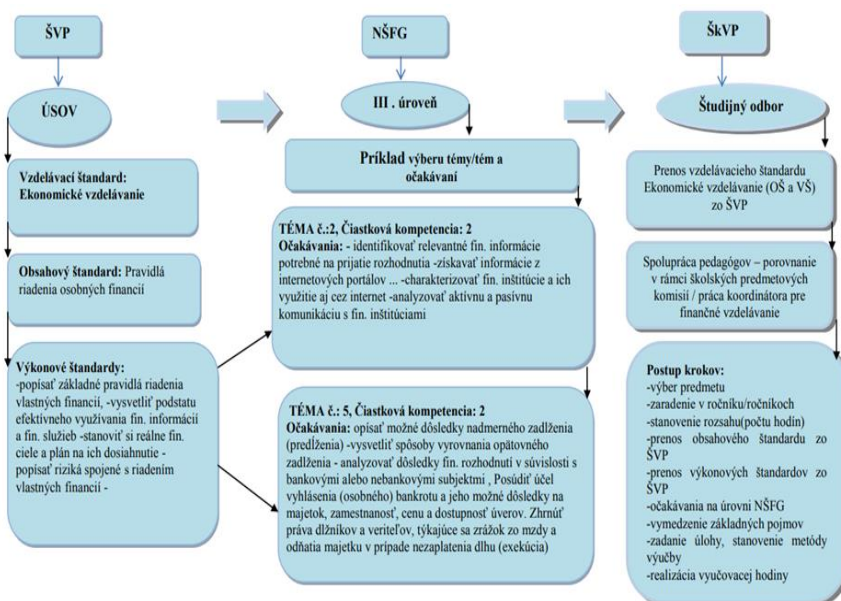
ŠVP

ÚSOV

Vzdelávací štandard: Ekonomické vzdelávanie

Obsahový štandard: Pravidlá riadenia osobných financií

Výkonové štandardy: -popísať základné pravidlá riadenia vlastných financií, -vysvetliť podstatu efektívneho využívania fin. informácií a fin. služieb -stanoviť si reálne fin. ciele a plán na ich dosiahnutie - popísať riziká spojené s riadením vlastných financií -

NŠFG

III . úroveň

Príklad výberu témy/tém a očakávaní

TÉMA č.:2, Čiastková kompetencia: 2
Očakávania: - identifikovať relevantné fin. informácie potrebné na prijatie rozhodnutia -získavať informácie z internetových portálov ... -charakterizovať fin. inštitúcie a ich využitie aj cez internet -analyzovať aktívnu a pasívnu komunikáciu s fin. inštitúciami

TÉMA č.: 5, Čiastková kompetencia: 2
Očakávania: opísať možné dôsledky nadmerného zadlženia (predlženia) -vysvetliť spôsoby vyrovnania opätovného zadlženia - analyzovať dôsledky fin. rozhodnutí v súvislosti s bankovými alebo nebankovými subjektmi , Posúdiť účel vyhlásenia (osobného) bankrotu a jeho možné dôsledky na majetok, zamestnanosť, cenu a dostupnosť úverov. Zhrnúť práva dlžníkov a veriteľov, týkajúce sa zrážok zo mzdy a odňatia majetku v prípade nezaplatenia dlhu (exekúcia)

ŠkVP

Študijný odbor

Prenos vzdelávacieho štandardu Ekonomické vzdelávanie (OŠ a VŠ) zo ŠVP

Spolupráca pedagógov – porovnanie v rámci školských predmetových komisií / práca koordinátora pre finančné vzdelávanie

Postup krokov:
-výber predmetu
-zaradenie v ročníku/ročníkoch
-stanovenie rozsahu(počtu hodín)
-prenos obsahového štandardu zo ŠVP
-prenos výkonových štandardov zo ŠVP
-očakávania na úrovni NŠFG
-vymedzenie základných pojmov
-zadanie úlohy, stanovenie metódy výučby
-realizácia vyučovacej hodiny